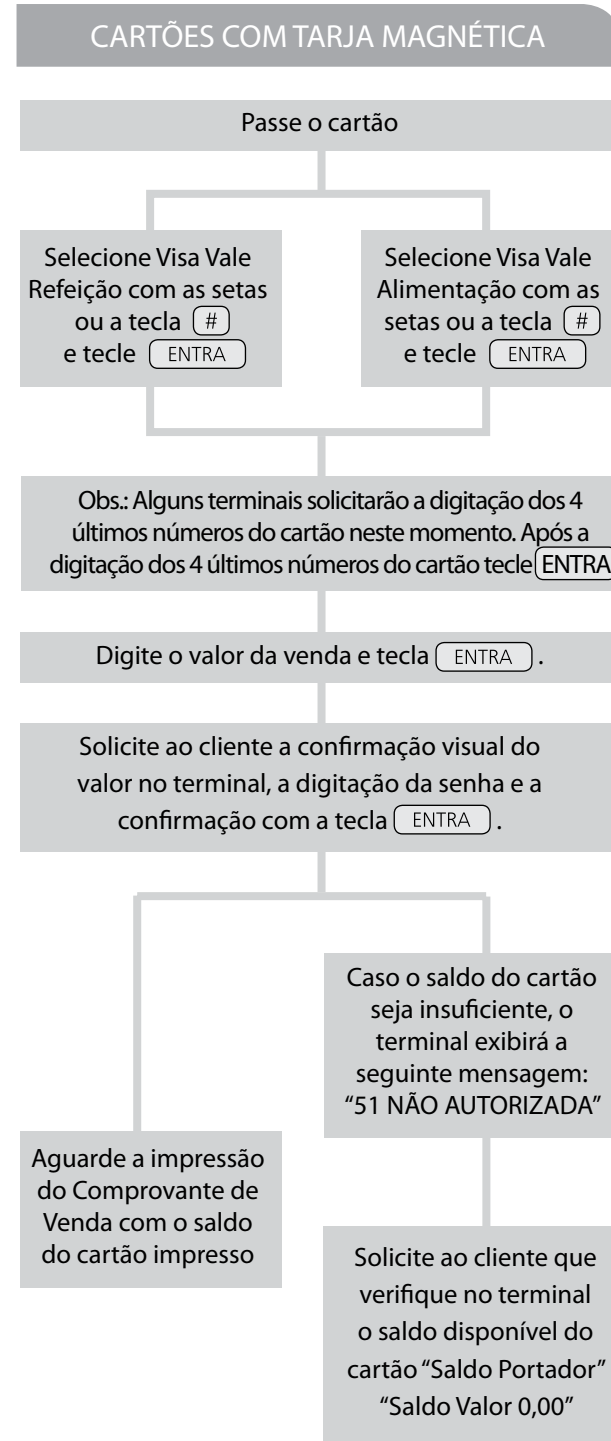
CARTÕES COM TARJA MAGNÉTICA

Passe o cartão

Selecione Visa Vale Refeição com as setas ou a tecla # e tecle ENTRA

Selecione Visa Vale Alimentação com as setas ou a tecla # e tecle ENTRA

Obs.: Alguns terminais solicitarão a digitação dos 4 últimos números do cartão neste momento. Após a digitação dos 4 últimos números do cartão tecle ENTRA

Digite o valor da venda e tecla ENTRA.

Solicite ao cliente a confirmação visual do valor no terminal, a digitação da senha e a confirmação com a tecla ENTRA.

Aguarde a impressão do Comprovante de Venda com o saldo do cartão impresso

Caso o saldo do cartão seja insuficiente, o terminal exibirá a seguinte mensagem: "51 NÃO AUTORIZADA"

Solicite ao cliente que verifique no terminal o saldo disponível do cartão "Saldo Portador" "Saldo Valor 0,00"